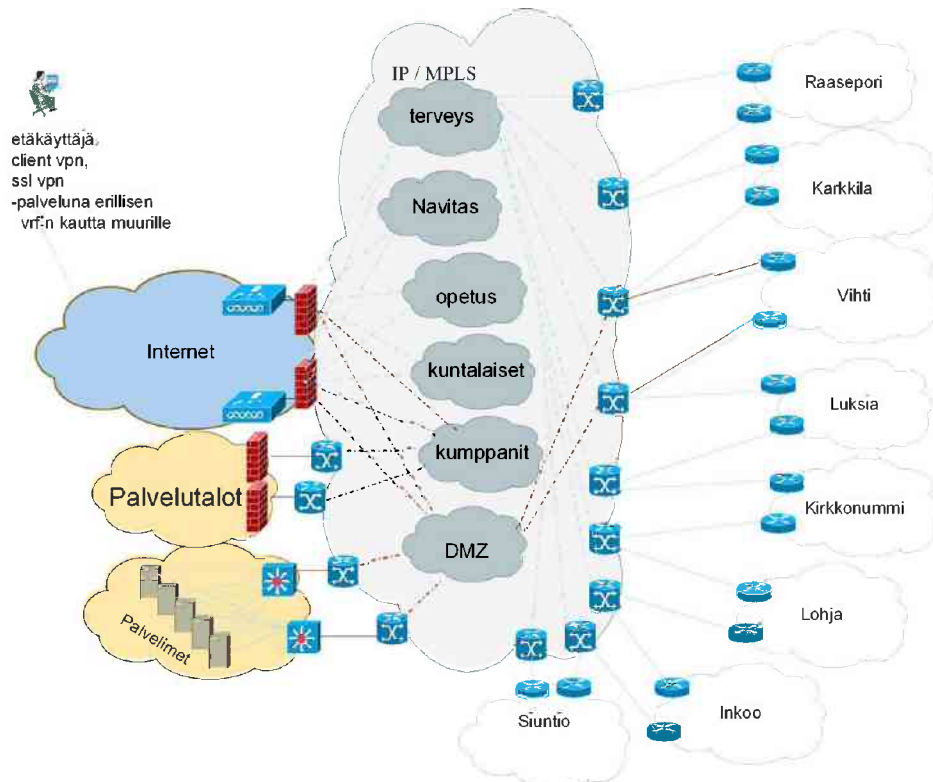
etäkäyttäjä,
client vpn,
ssl vpn
-palveluna erillisen
vrf:n kautta muurille

IP / MPLS

terveys

Navitas

opetus

kuntalaiset

kumppanit

DMZ

Internet

Palvelutalot

Palvelimet

Raasepori

Karkkila

Vihti

Luksia

Kirkkonummi

Lohja

Inkoo

Siuntio